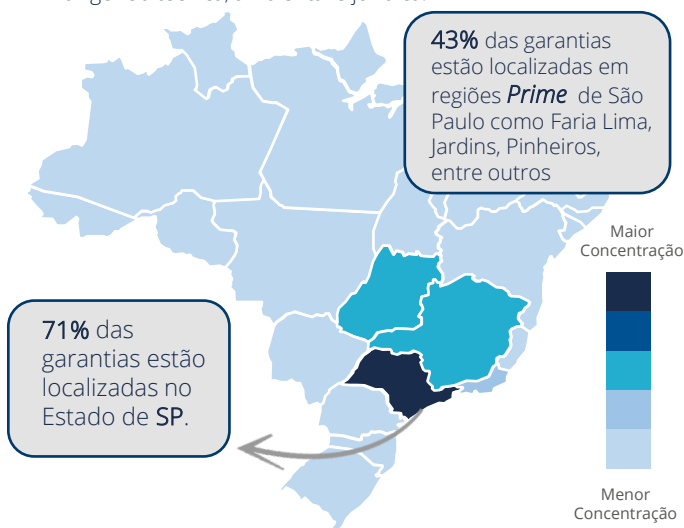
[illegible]

43% das garantias estão localizadas em regiões *Prime* de São Paulo como Faria Lima, Jardins, Pinheiros, entre outros

Maior Concentração

71% das garantias estão localizadas no Estado de SP.

Menor Concentração